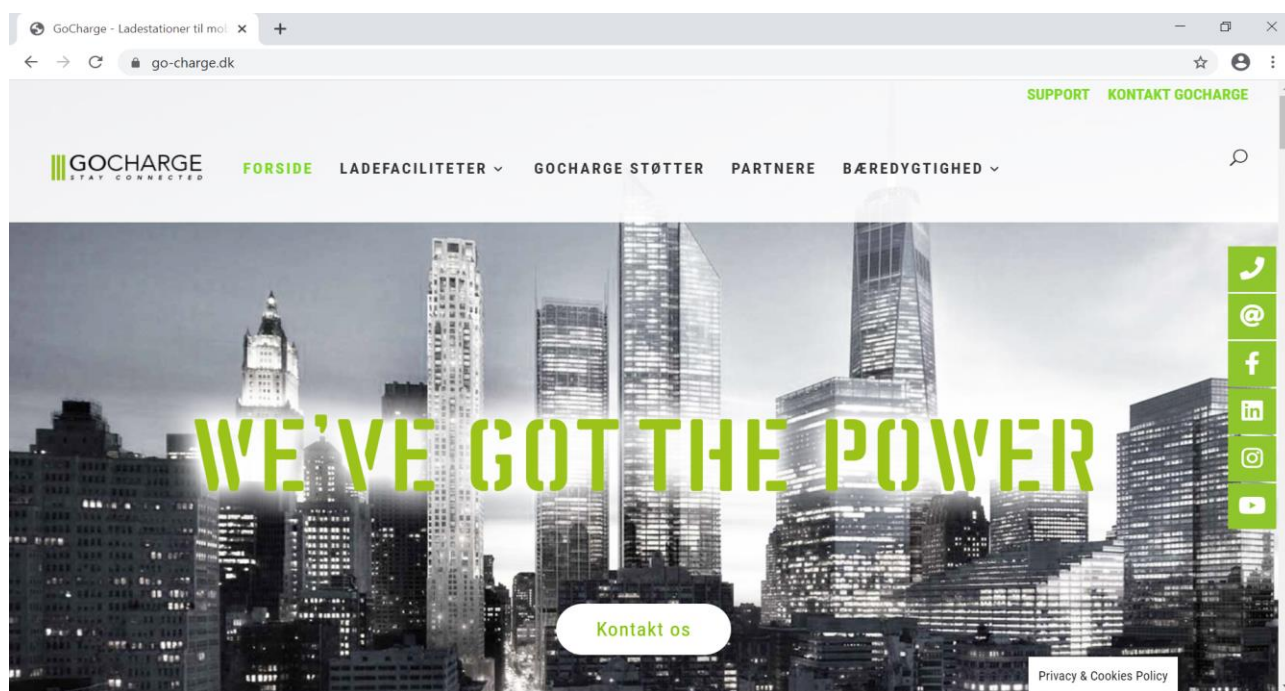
GoCharge - Ladestationer til mol ×

go-charge.dk

SUPPORT KONTAKT GOCHARGE

GOCHARGE
STAY CONNECTED

FORSIDE LADEFACILITETER GOCHARGE STØTTER PARTNERE BÆREDYGTIGHED

WE'VE GOT THE POWER

Kontakt os

Privacy & Cookies Policy